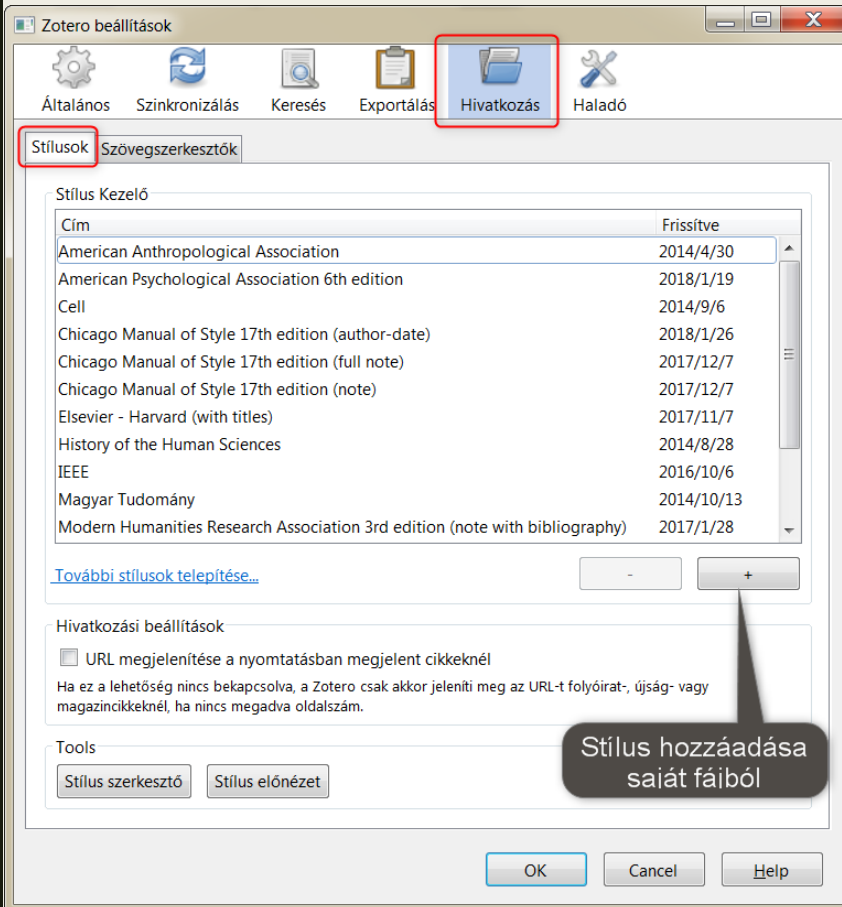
Zotero beállítások

Általános Szinkronizálás Keresés Exportálás Hivatkozás Haladó

Stílusok Szövegszerkesztők

Stílus Kezelő

| Cím | Frissítve |
|---|---|
| American Anthropological Association | 2014/4/30 |
| American Psychological Association 6th edition | 2018/1/19 |
| Cell | 2014/9/6 |
| Chicago Manual of Style 17th edition (author-date) | 2018/1/26 |
| Chicago Manual of Style 17th edition (full note) | 2017/12/7 |
| Chicago Manual of Style 17th edition (note) | 2017/12/7 |
| Elsevier - Harvard (with titles) | 2017/11/7 |
| History of the Human Sciences | 2014/8/28 |
| IEEE | 2016/10/6 |
| Magyar Tudomány | 2014/10/13 |
| Modern Humanities Research Association 3rd edition (note with bibliography) | 2017/1/28 |

További stílusok telepítése...

-

+

Hivatkozási beállítások

URL megjelenítése a nyomtatásban megjelent cikkeknél

Ha ez a lehetőség nincs bekapcsolva, a Zotero csak akkor jeleníti meg az URL-t folyóirat-, újság- vagy magazincikkeknél, ha nincs megadva oldalszám.

Tools

Stílus szerkesztő Stílus előnézet

Stílus hozzáadása saját fájból

OK Cancel Help